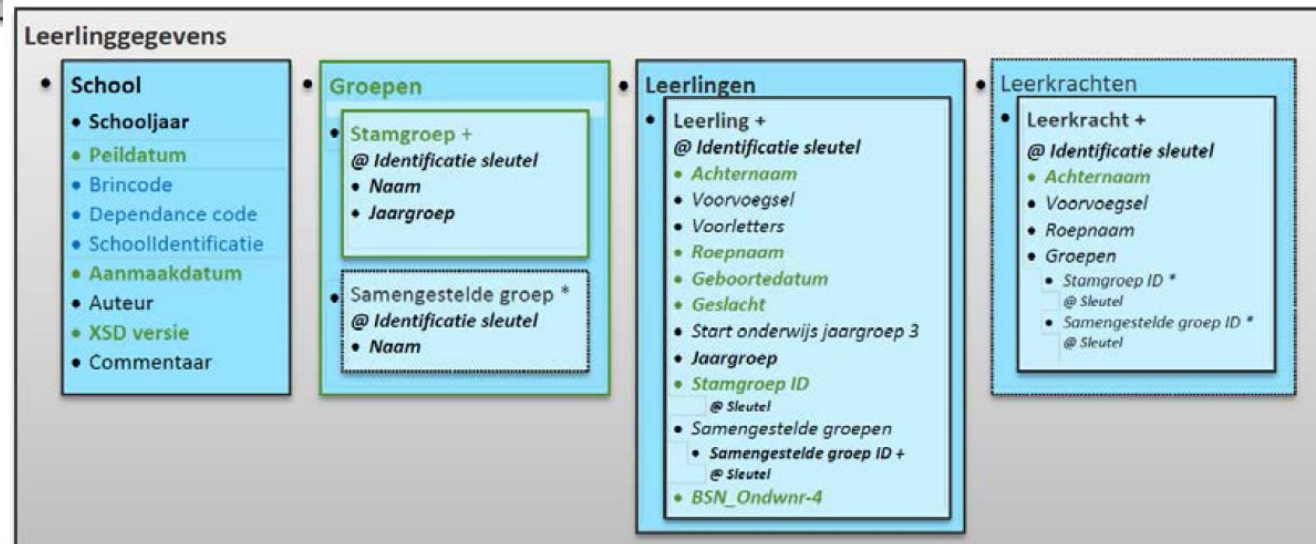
Leerlinggegevens

• School
• Schooljaar
• Peildatum
• Brincode
• Dependance code
• SchoolIdentificatie
• Aanmaakdatum
• Auteur
• XSD versie
• Commentaar

• Groepen
• Stamgroep +
@ Identificatie sleutel
• Naam
• Jaargroep

• Samengestelde groep *
@ Identificatie sleutel
• Naam

• Leerlingen
• Leerling +
@ Identificatie sleutel
• Achternaam
• Voorvoegsel
• Voorletters
• Roepnaam
• Geboortedatum
• Geslacht
• Start onderwijs jaargroep 3
• Jaargroep
• Stamgroep ID
@ Sleutel
• Samengestelde groepen
• Samengestelde groep ID +
@ Sleutel
• BSN_Ondwnr-4

• Leerkrachten
• Leerkracht +
@ Identificatie sleutel
• Achternaam
• Voorvoegsel
• Roepnaam
• Groepen
• Stamgroep ID *
@ Sleutel
• Samengestelde groep ID *
@ Sleutel